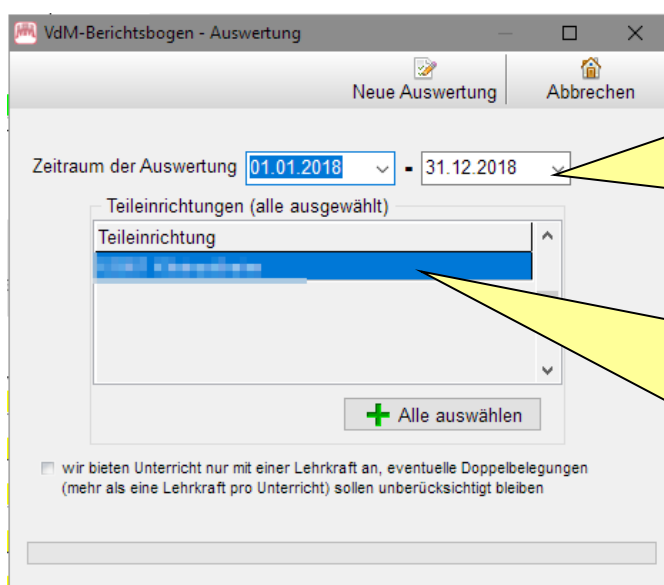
VdM-Berichtsbogen - Auswertung

Neue Auswertung

Abbrechen

Zeitraum der Auswertung 01.01.2018 - 31.12.2018

Teileinrichtungen (alle ausgewählt)

Teileinrichtung

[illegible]

Alle auswählen

wir bieten Unterricht nur mit einer Lehrkraft an, eventuelle Doppelbelegungen (mehr als eine Lehrkraft pro Unterricht) sollen unberücksichtigt bleiben